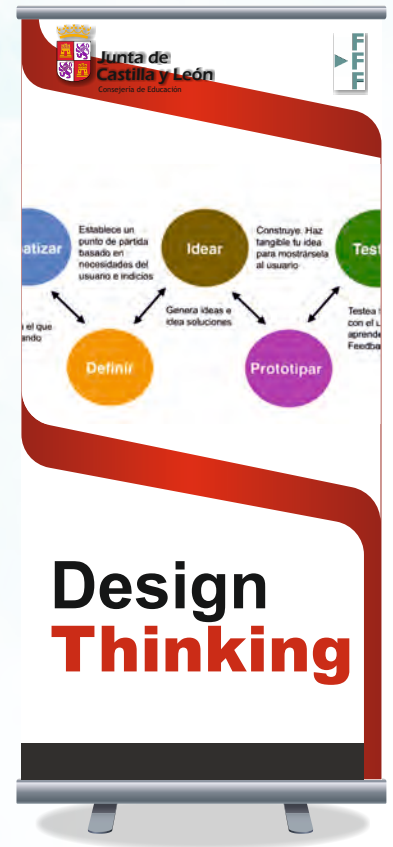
Junta de Castilla y León
Consejería de Educación

F
F
F

atizar

n el que
ando

Establece un punto de partida basado en necesidades del usuario e indicios

Idear

Genera ideas e idea soluciones

Definir

Construye. Haz tangible tu idea para mostrársela al usuario

Prototipar

Test

Testea con el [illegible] aprende Feedba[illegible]

Design
Thinking